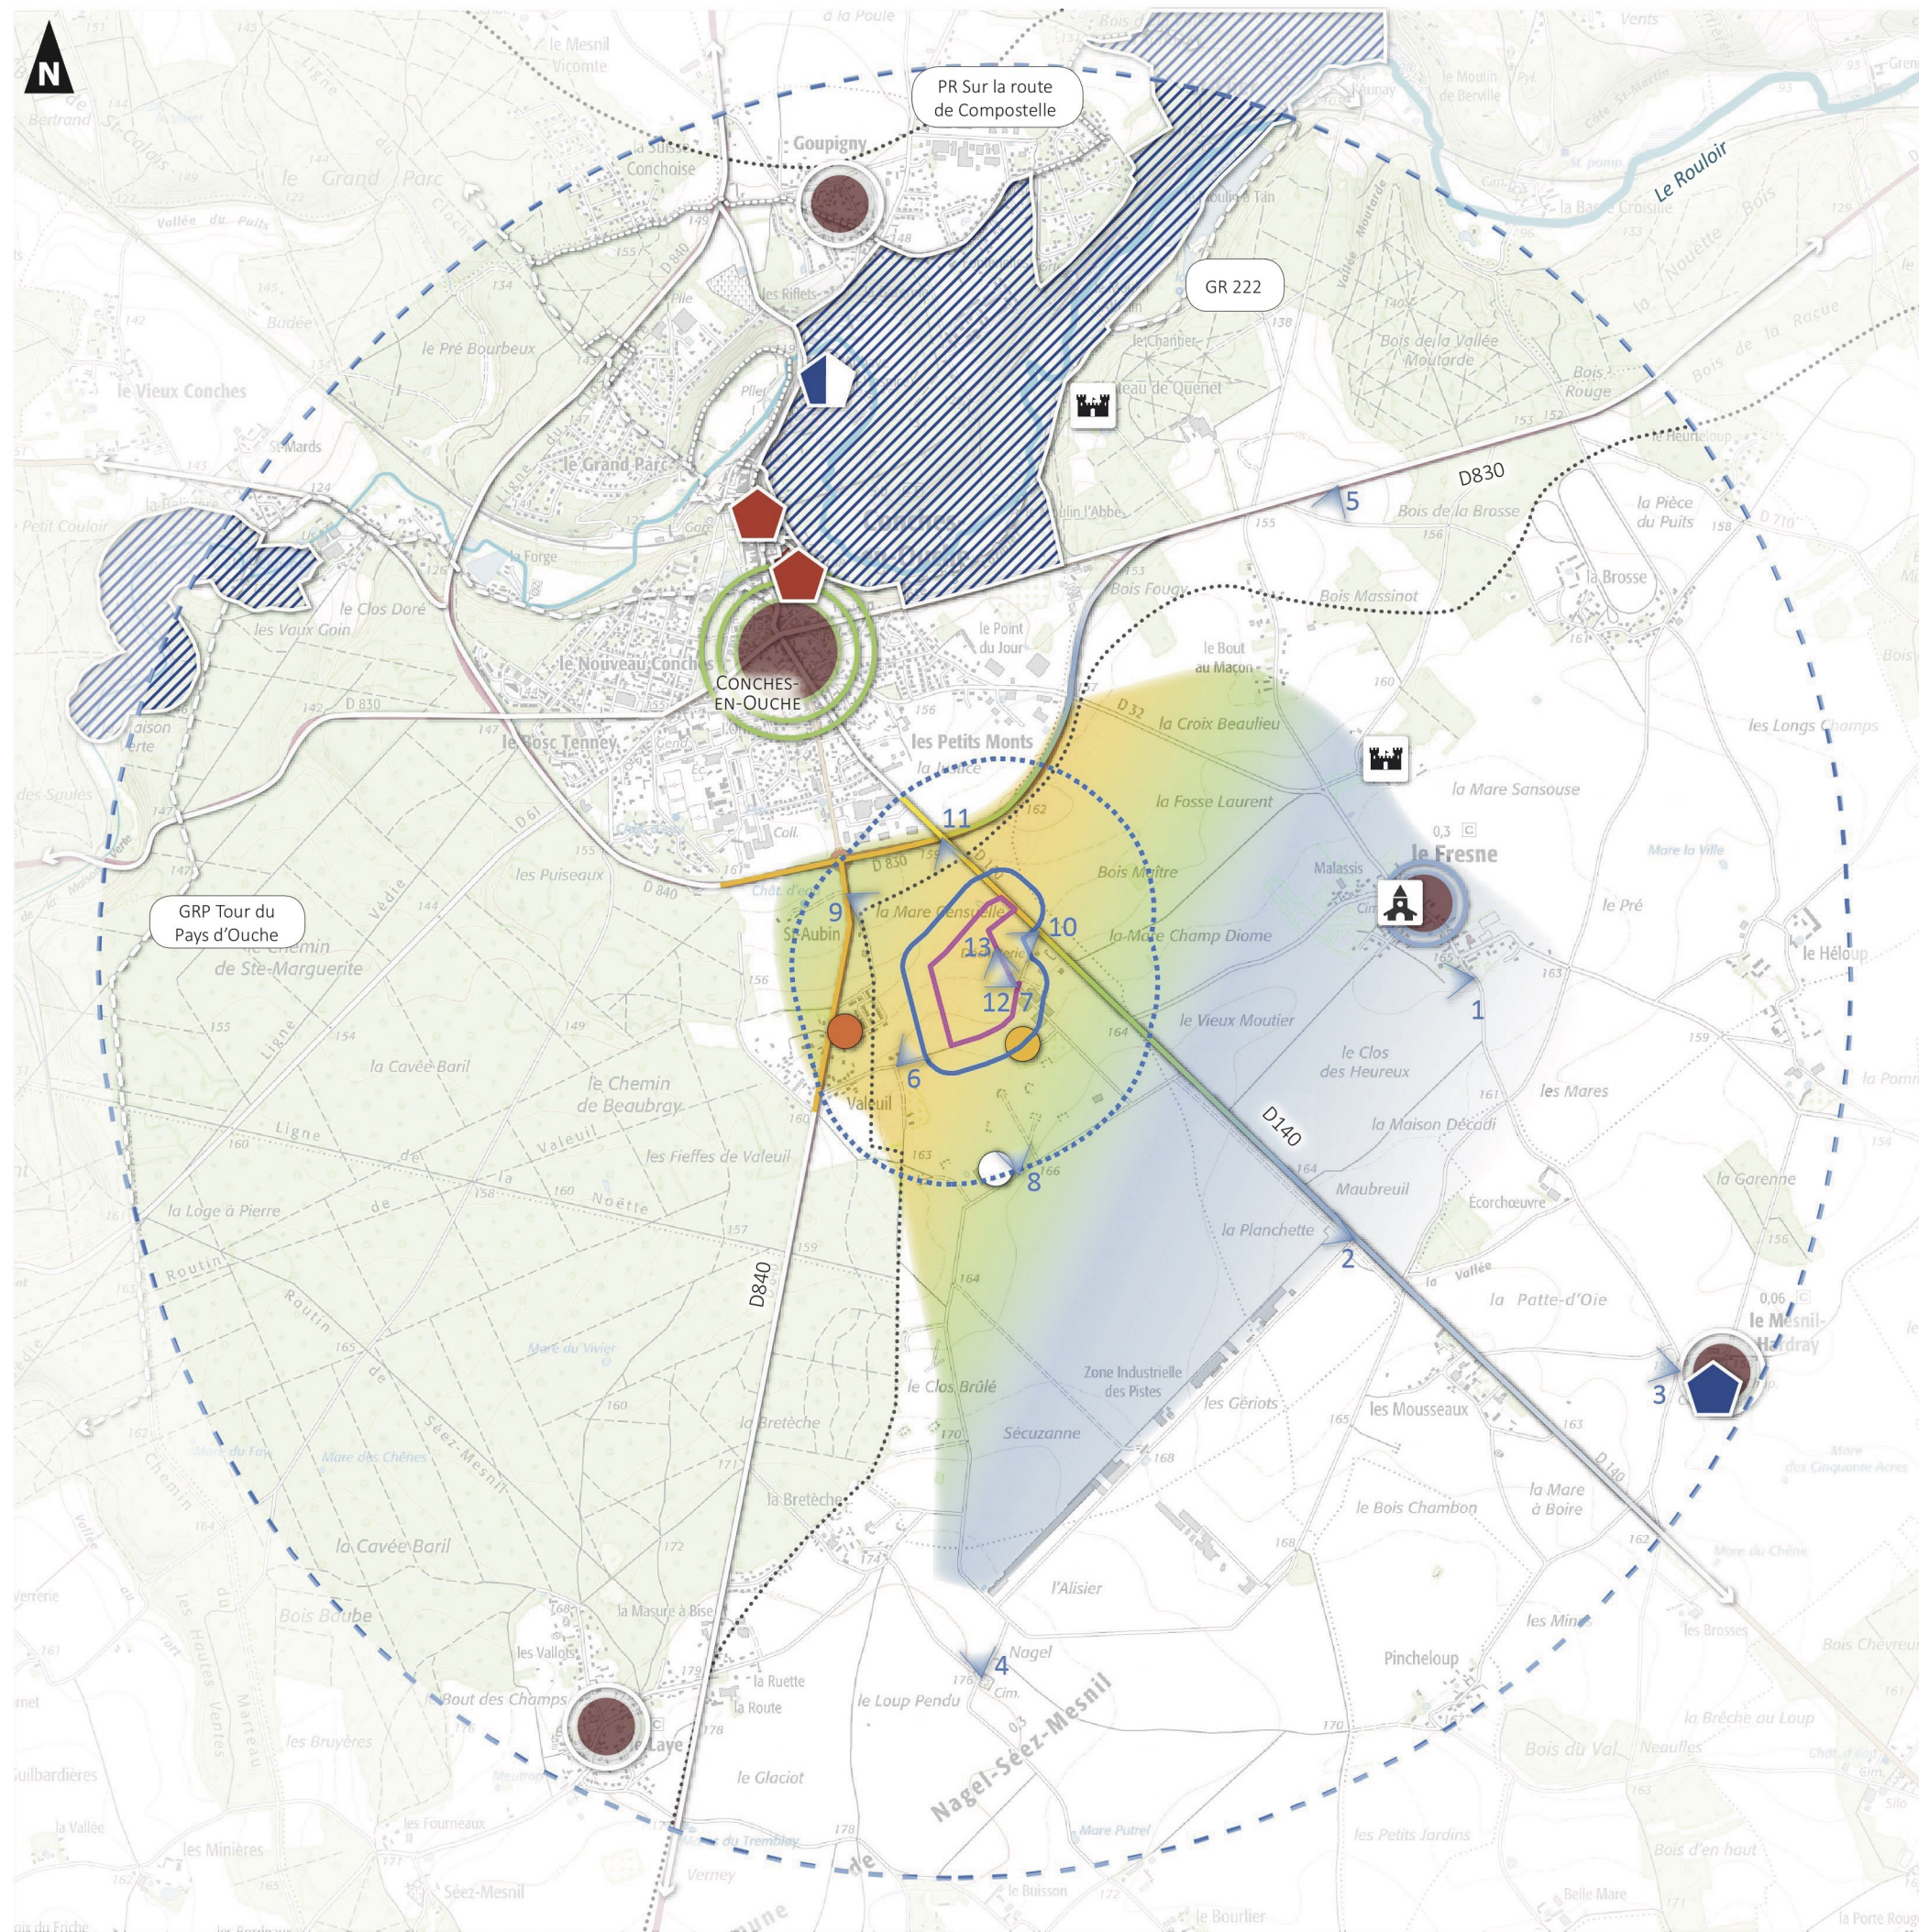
N

PR Sur la route de Compostelle

GR 222

GRP Tour du Pays d'Ouche

Le Rouloir

Goupigny

le Mesnil Vicomte

Conchoise

le Grand Parc

Vallée du Puits

le Pré Bourbeux

le Vieux Conches

le Grand Parc

les Riflets

le Chantier

Bois de la Vallée Moutarde

Bois Rouge

D830

Bois de la Brosse

la Pièce du Puits

la Brosse

Conches-en-Ouche

CONCHES-EN-OUCHE

la Forge

le Clos Doré

les Vaux Goin

le Nouveau Conches

D 830

le Bosc Tenney

le Point du Jour

Bois Fougy

Bois Massinot

le Bout au Macon

les Petits Monts

la Croix Beaulieu

la Fosse Laurent

les Longs Champs

la Mare Sansouse

le Fresne

Malassis

Bois Maître

la Mare Champ Diome

le Pré

le Héloup

les Puiseaux

D 840

D 830

St-Aubin

la Mare Censuelle

le Vieux Moutier

le Clos des Heureux

les Mares

le Chemin de Ste-Marguerite

la Cavée Baril

le Chemin de Beaubray

Valeuil

les Fieffes de Valeuil

la Maison Décadi

D140

Maubreuil

Ecorchœuvre

la Garenne

la Loge à Pierre

la Planchette

la Patte-d'Oie

le Mesnil-Hardray

D840

Zone Industrielle des Pistes

le Clos Brûlé

les Gériots

les Mousseaux

Sécuzanne

la Bretèche

le Bois Chambon

la Mare à Boire

la Cavée Baril

l'Alisier

Bois Baube

la Masure à Bise

les Vallots

la Ruette

la Route

Nagel

le Loup Pendu

Nagel-Séez-Mesnil

les Mines

Pincheloup

les Brosses

le Bout des Champs

Laye

les Bruyères

le Glaciot

Bois du Val

Neaufles

les Minières

les Fourneaux

Séez-Mesnil

le Buisson

le Bourlier

les Petits Jardins

Bois d'en haut

1

2

3

4

5

6

7

8

9

10

11

12

13